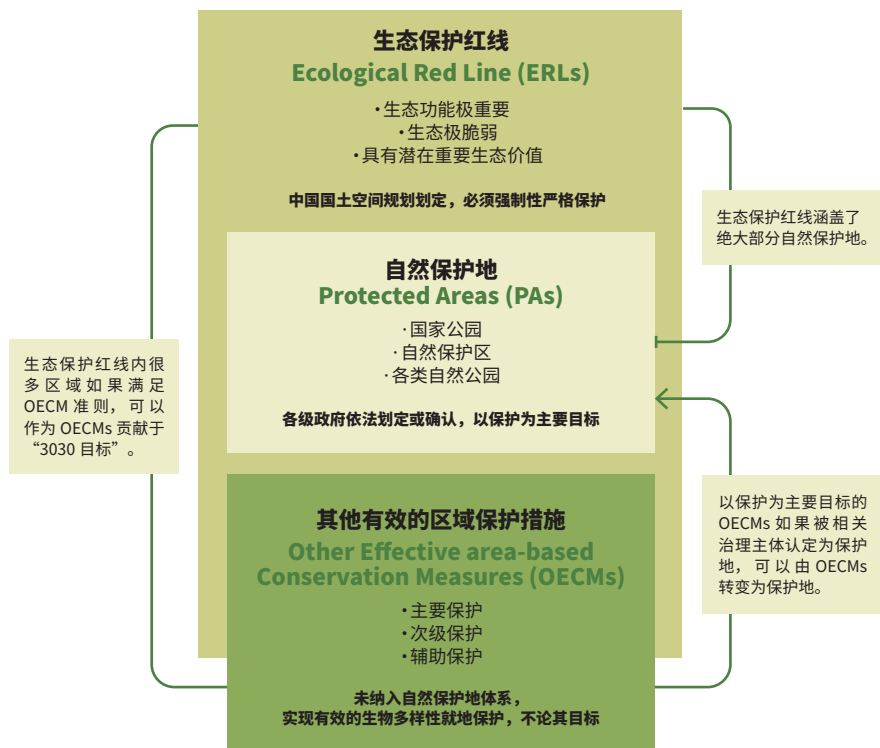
生态保护红线
Ecological Red Line (ERLs)

·生态功能极重要
·生态极脆弱
·具有潜在重要生态价值

中国国土空间规划划定，必须强制性严格保护

生态保护红线涵盖了绝大部分自然保护地。

自然保护地
Protected Areas (PAs)

·国家公园
·自然保护区
·各类自然公园

各级政府依法划定或确认，以保护为主要目标

生态保护红线内很多区域如果满足OECM准则，可以作为OECMs贡献于“3030目标”。

以保护为主要目标的OECMs如果被相关治理主体认定为保护地，可以由OECMs转变为保护地。

其他有效的区域保护措施
Other Effective area-based Conservation Measures (OECMs)

·主要保护
·次级保护
·辅助保护

未纳入自然保护地体系，
实现有效的生物多样性就地保护，不论其目标